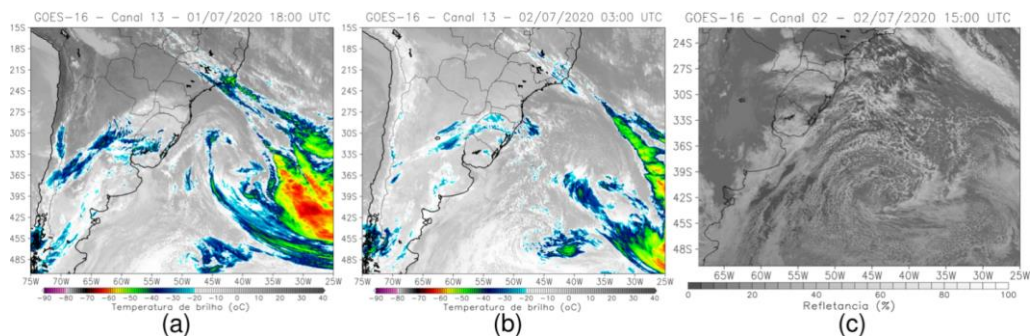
GOES-16 – Canal 13 – 01/07/2020 18:00 UTC

15S
18S
21S
24S
27S
30S
33S
36S
39S
42S
45S
48S

75W 70W 65W 60W 55W 50W 45W 40W 35W 30W 25W

-90 -80 -70 -60 -50 -40 -30 -20 -10 0 10 20 30 40
Temperatura de brilho (oC)

(a)

GOES-16 – Canal 13 – 02/07/2020 03:00 UTC

15S
18S
21S
24S
27S
30S
33S
36S
39S
42S
45S
48S

75W 70W 65W 60W 55W 50W 45W 40W 35W 30W 25W

-90 -80 -70 -60 -50 -40 -30 -20 -10 0 10 20 30 40
Temperatura de brilho (oC)

(b)

GOES-16 – Canal 02 – 02/07/2020 15:00 UTC

24S
27S
30S
33S
36S
39S
42S
45S
48S

65W 60W 55W 50W 45W 40W 35W 30W 25W

0 20 40 60 80 100
Refletancia (%)

(c)